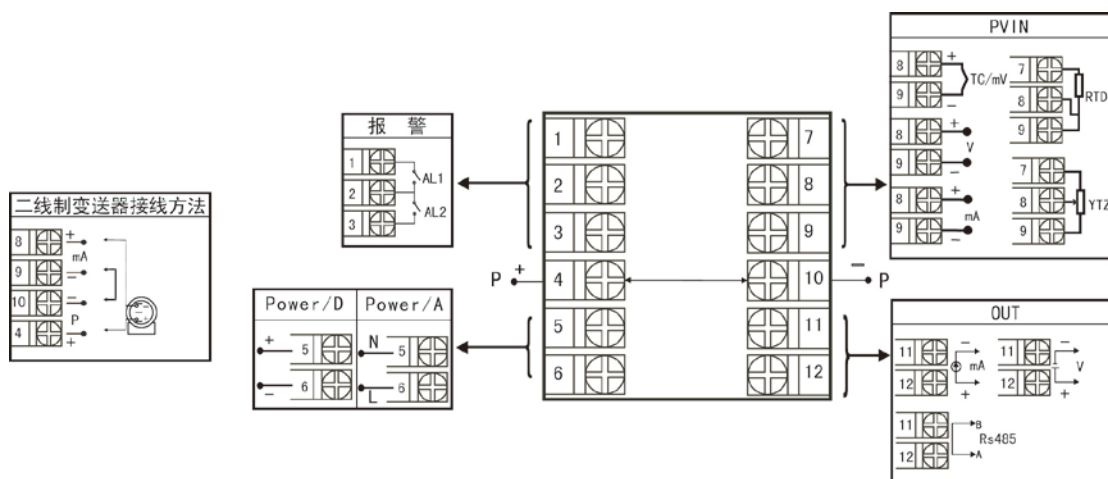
二线制变送器接线方法
8 + mA
9 −
10 −
4 P +

报 警
1 AL1
2
3 AL2

Power/D Power/A
+ 5 N 5
6 6
− L

P + 4
1
2
3
5
6

7
8
9
10 − P
11
12

PVIN
8 + TC/mV 7 RTD
9 − 8
9
8 + V
9 −
7
8 YTZ
8 + mA 9
9 −

OUT
11 − mA 11 − V
12 + 12 +
11 B Rs485
12 A